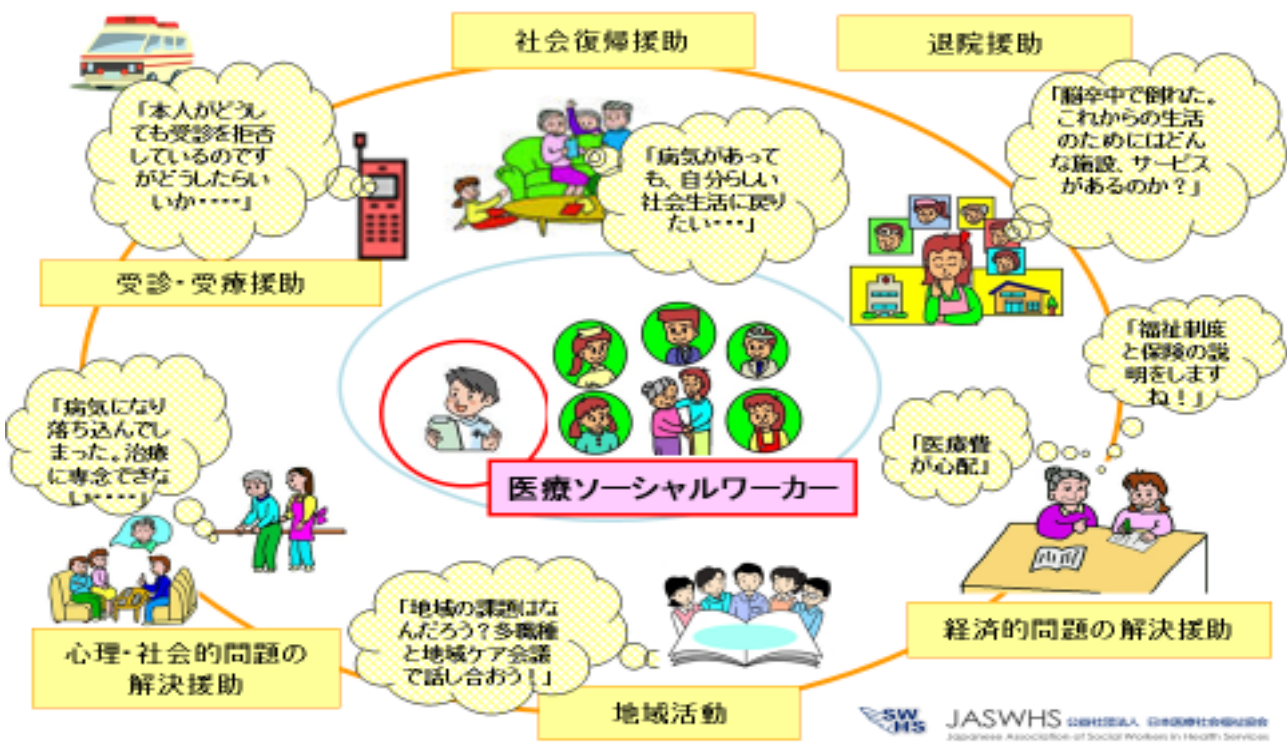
社会復帰援助

退院援助

「本人がどうしても受診を拒否しているのですがどうしたらいいか・・・・」

「病気があっても、自分らしい社会生活に戻りたい・・・」

「脳卒中で倒れた。これからの生活のためにはどんな施設、サービスがあるのか？」

受診・受療援助

「福祉制度と保険の説明をしますね！」

「病気になり落ち込んでしまった。治療に専念できない・・・・」

「医療費が心配」

医療ソーシャルワーカー

「地域の課題はなんだろう？多職種と地域ケア会議で話し合おう！」

経済的問題の解決援助

心理・社会的問題の解決援助

地域活動

SWHS

JASWHS 公益社団法人 日本医療社会福祉協会
Japanese Association of Social Workers in Health Services